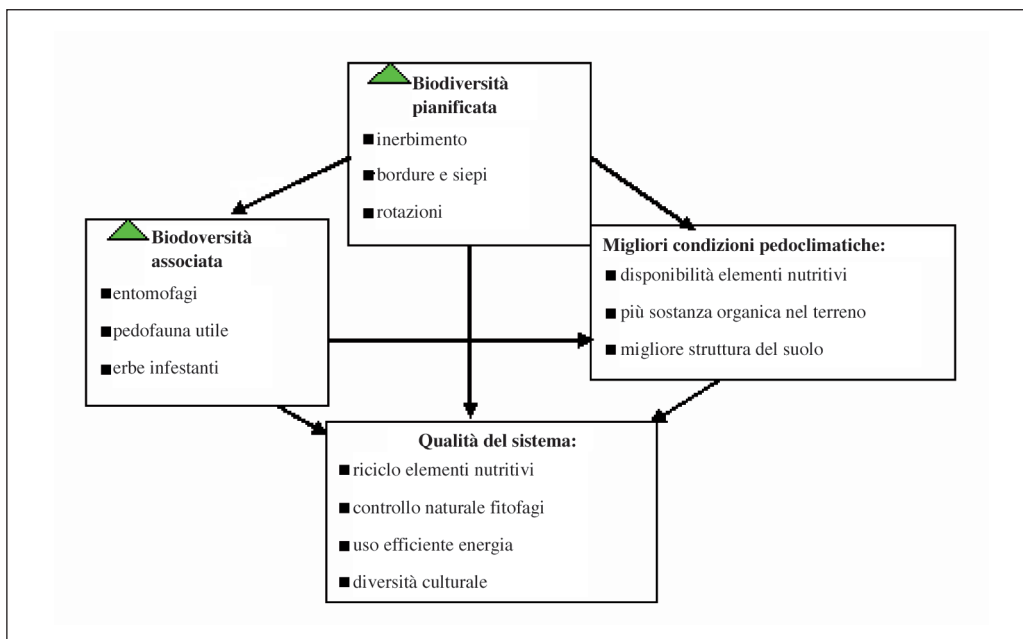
Biodiversità pianificata

■ inerbimento

■ bordure e siepi

■ rotazioni

Biodoversità associata

■ entomofagi

■ pedofauna utile

■ erbe infestanti

Migliori condizioni pedoclimatiche:

■ disponibilità elementi nutritivi

■ più sostanza organica nel terreno

■ migliore struttura del suolo

Qualità del sistema:

■ riciclo elementi nutritivi

■ controllo naturale fitofagi

■ uso efficiente energia

■ diversità culturale